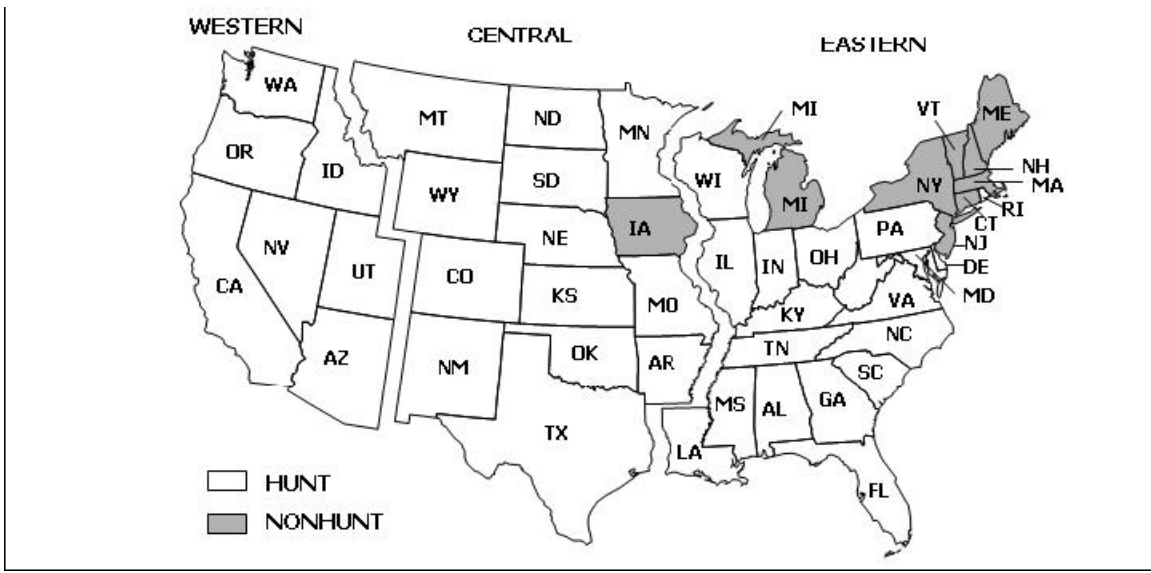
WESTERN

CENTRAL

EASTERN

WA

OR

ID

CA

NV

UT

AZ

MT

WY

CO

NM

ND

SD

NE

KS

OK

TX

MN

IA

MO

AR

LA

WI

MI

MI

IL

IN

OH

KY

TN

MS

AL

GA

FL

SC

NC

VA

PA

NY

VT

ME

NH

MA

RI

CT

NJ

DE

MD

HUNT

NONHUNT